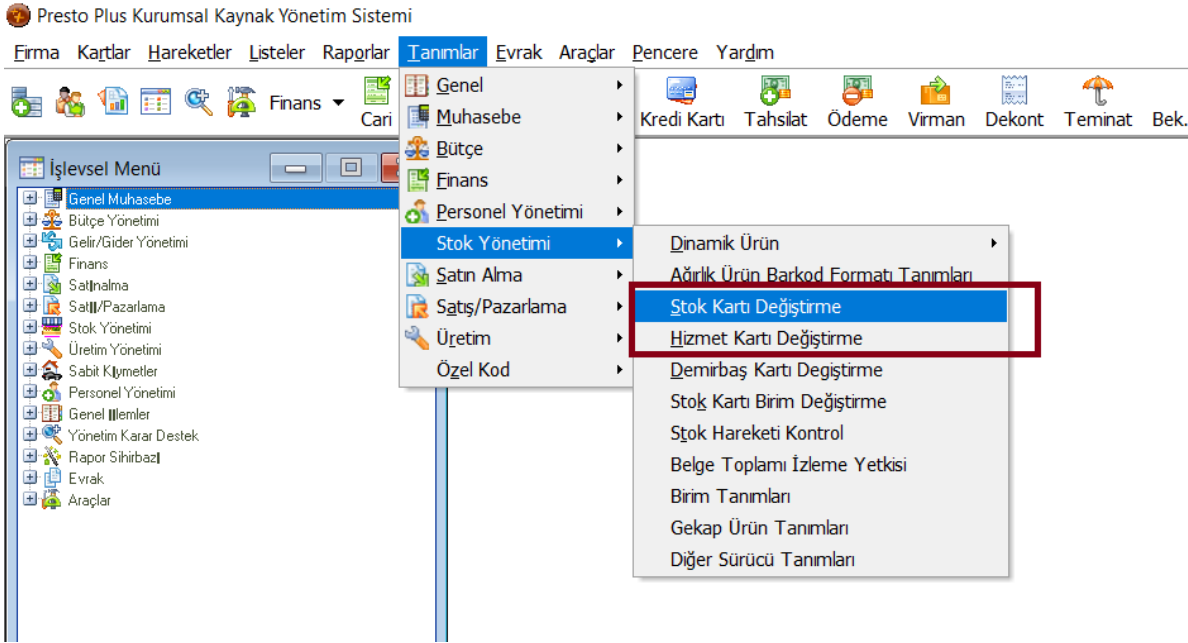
Presto Plus Kurumsal Kaynak Yönetim Sistemi

Firma Kartlar Hareketler Listeler Raporlar Tanımlar Evrak Araçlar Pencere Yardım

Finans Cari Kredi Kartı Tahsilat Ödeme Virman Dekont Teminat Bek.

İşlevsel Menü

Genel Muhasebe
Bütçe Yönetimi
Gelir/Gider Yönetimi
Finans
Satınalma
Satış/Pazarlama
Stok Yönetimi
Üretim Yönetimi
Sabit Kıymetler
Personel Yönetimi
Genel İşlemler
Yönetim Karar Destek
Rapor Sihirbazı
Evrak
Araçlar

Genel
Muhasebe
Bütçe
Finans
Personel Yönetimi
Stok Yönetimi
Satın Alma
Satış/Pazarlama
Üretim
Özel Kod

Dinamik Ürün
Ağırlık Ürün Barkod Formatı Tanımları
Stok Kartı Değiştirme
Hizmet Kartı Değiştirme
Demirbaş Kartı Degiştirme
Stok Kartı Birim Değiştirme
Stok Hareketi Kontrol
Belge Toplamı İzleme Yetkisi
Birim Tanımları
Gekap Ürün Tanımları
Diğer Sürücü Tanımları